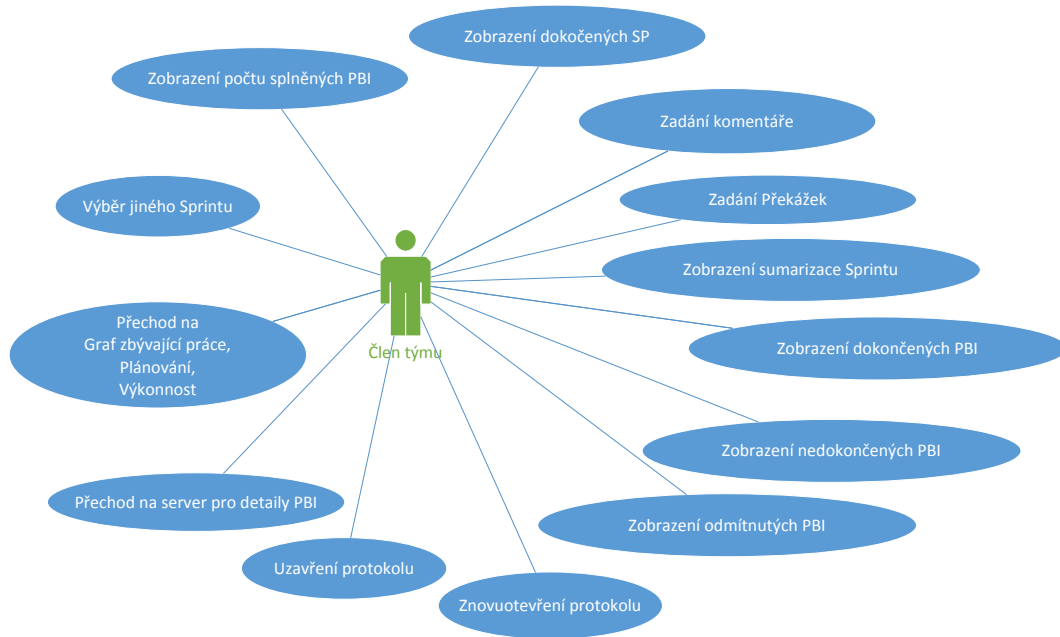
Zobrazení dokočených SP

Zobrazení počtu splněných PBI

Zadání komentáře

Výběr jiného Sprintu

Zadání Překážek

Zobrazení sumarizace Sprintu

Přechod na
Graf zbývající práce,
Plánování,
Výkonnost

Člen týmu

Zobrazení dokončených PBI

Zobrazení nedokončených PBI

Přechod na server pro detaily PBI

Zobrazení odmítnutých PBI

Uzavření protokolu

Znovuotevření protokolu